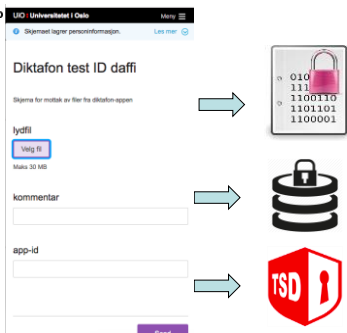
UiO : Universitetet i Oslo

Meny

Skjemaet lagrer personinformasjon.

Les mer

Diktafon test ID daffi

Skjema for mottak av filer fra diktafon-appen

lydfil

Velg fil

Maks 30 MB

kommentar

app-id

Send

010
111
1100110
1101101
1100001

TSD